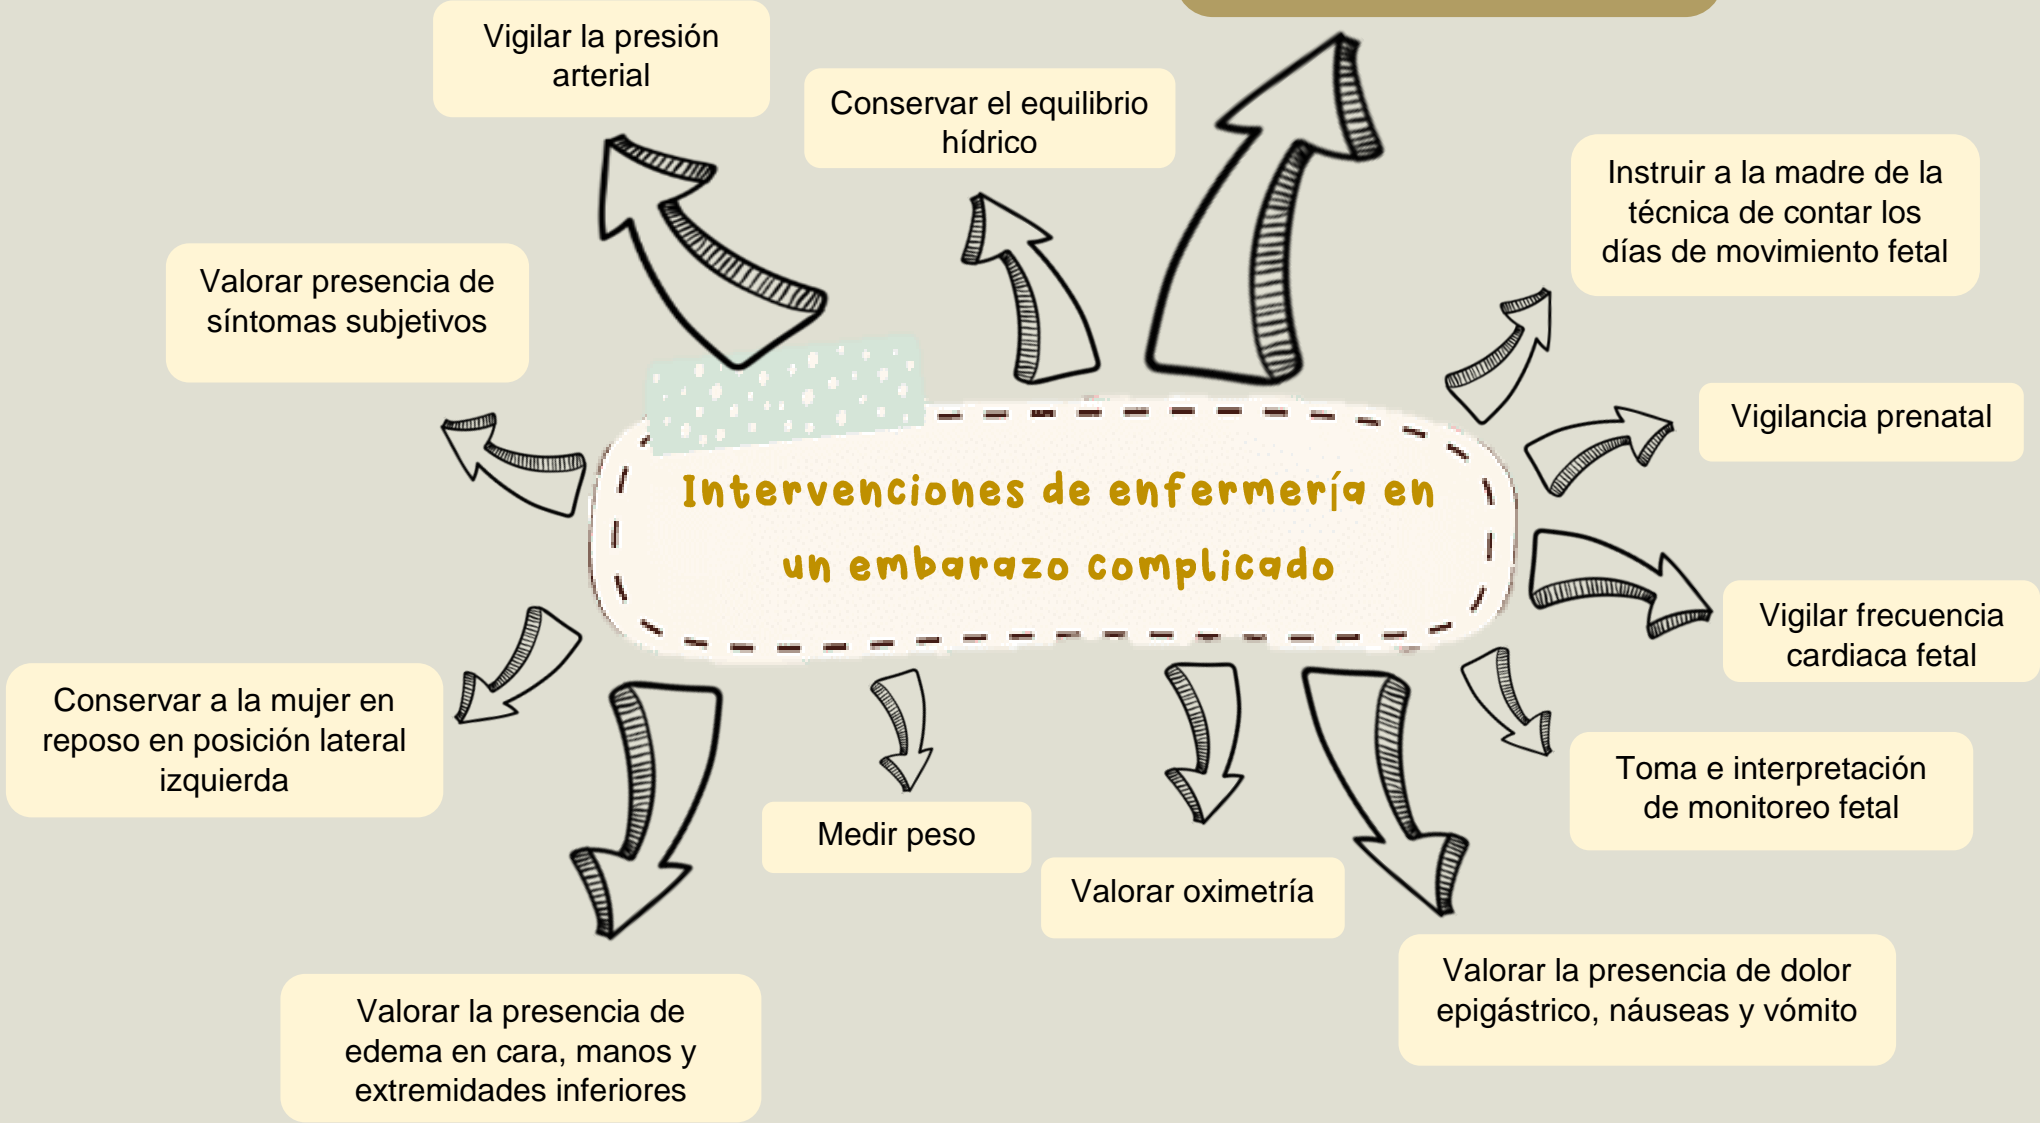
Intervenciones de enfermería en un embarazo complicado

Vigilar la presión arterial

Conservar el equilibrio hídrico

Instruir a la madre de la técnica de contar los días de movimiento fetal

Valorar presencia de síntomas subjetivos

Vigilancia prenatal

Vigilar frecuencia cardiaca fetal

Conservar a la mujer en reposo en posición lateral izquierda

Toma e interpretación de monitoreo fetal

Medir peso

Valorar oximetría

Valorar la presencia de dolor epigástrico, náuseas y vómito

Valorar la presencia de edema en cara, manos y extremidades inferiores